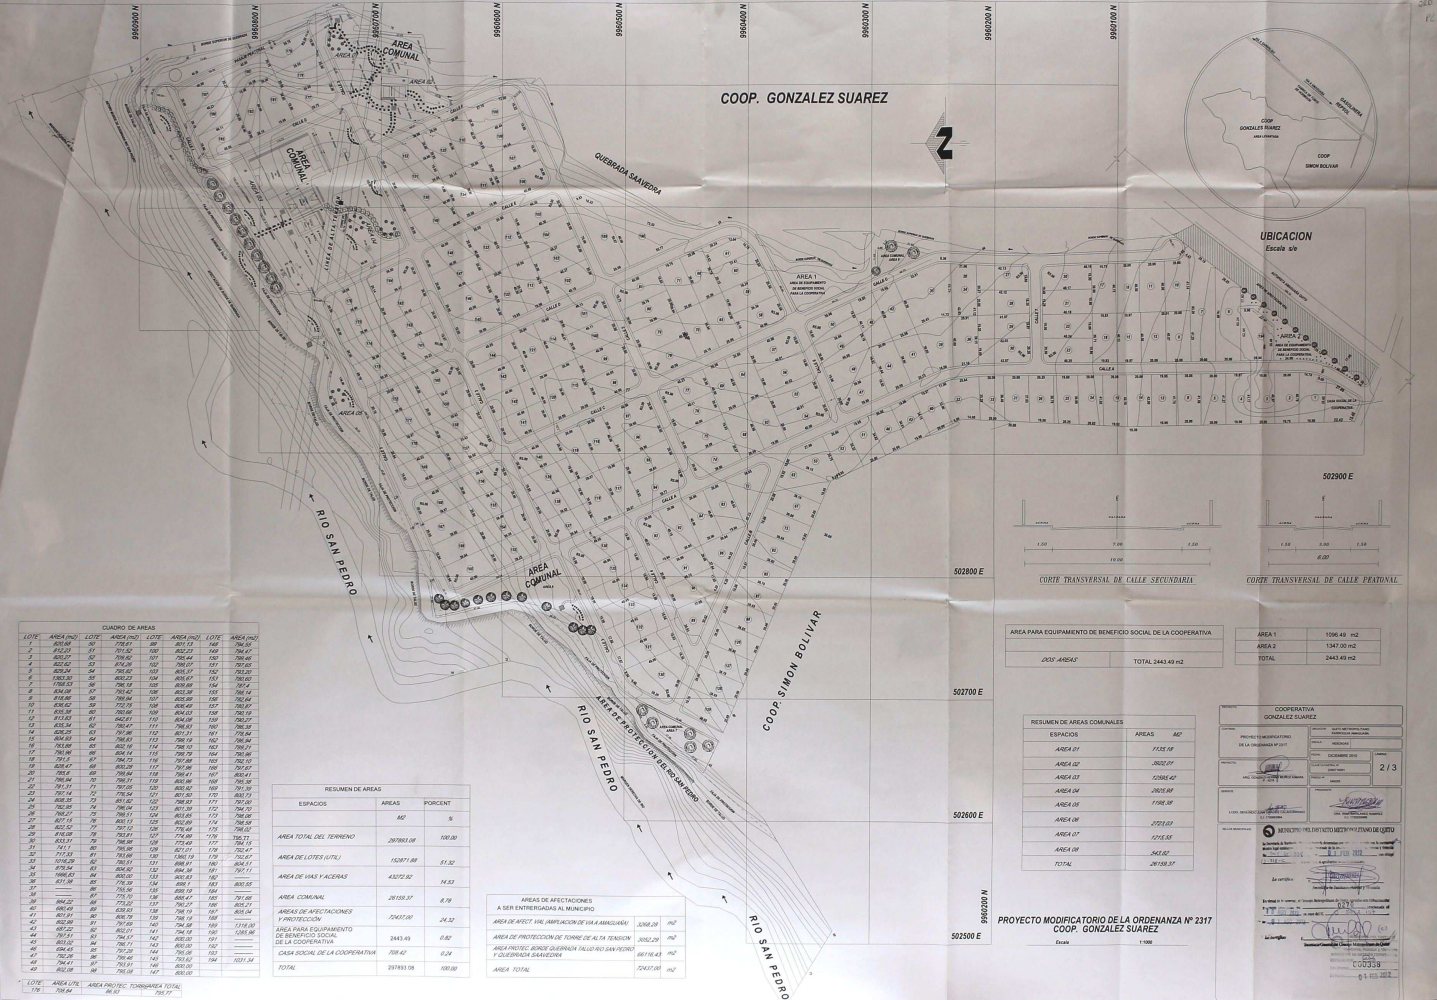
9960900 N
9960800 N
9960700 N
9960600 N
9960500 N
9960400 N
9960300 N
9960200 N
9960100 N

AREA COMUNAL

COOP. GONZALEZ SUAREZ

Z

QUEBRADA SAAVEDRA

AREA COMUNAL

COOP GONZALEZ SUAREZ

COOP SIMON BOLIVAR

UBICACION
Escala s/e

AREA 1
AREA DE EQUIPAMIENTO DE BENEFICIO SOCIAL PARA LA COOPERATIVA

CALLE A

502900 E

CORTE TRANSVERSAL DE CALLE SECUNDARIA

CORTE TRANSVERSAL DE CALLE PEATONAL

502800 E

RIO SAN PEDRO

AREA COMUNAL

COOP. SIMON BOLIVAR

502700 E

AREA DE PROTECCION DEL RIO SAN PEDRO

RIO SAN PEDRO

502600 E

RIO SAN PEDRO

502500 E

9960200 N

CUADRO DE AREAS

| LOTE | AREA (m2) | LOTE | AREA (m2) | LOTE | AREA (m2) | LOTE | AREA (m2) |
|---|---|---|---|---|---|---|---|
| 1 | 820.58 | 50 | 778.61 | 99 | 801.13 | 148 | 796.50 |
| 2 | 812.31 | 51 | 701.52 | 100 | 802.23 | 149 | 796.47 |
| 3 | 820.27 | 52 | 701.52 | 101 | 795.44 | 150 | 795.09 |
| 4 | 822.62 | 53 | 874.26 | 102 | 799.07 | 151 | 797.65 |
| 5 | 829.24 | 54 | 795.62 | 103 | 805.37 | 152 | 793.20 |
| 6 | 1363.30 | 55 | 800.23 | 104 | 805.67 | 153 | 780.60 |
| 7 | 1768.53 | 56 | 796.18 | 105 | 808.68 | 154 | 797.4 |
| 8 | 804.08 | 57 | 793.42 | 106 | 802.38 | 155 | 786.14 |
| 9 | 816.88 | 58 | 789.94 | 107 | 805.99 | 156 | 782.64 |
| 10 | 836.62 | 59 | 772.75 | 108 | 800.40 | 157 | 780.57 |
| 11 | 835.38 | 60 | 780.66 | 109 | 804.63 | 158 | 780.19 |
| 12 | 813.83 | 61 | 842.81 | 110 | 804.08 | 159 | 780.57 |
| 13 | 835.34 | 62 | 780.47 | 111 | 798.83 | 160 | 786.38 |
| 14 | 826.25 | 63 | 797.96 | 112 | 801.31 | 161 | 776.84 |
| 15 | 804.93 | 64 | 798.63 | 113 | 798.19 | 162 | 786.94 |
| 16 | 793.88 | 65 | 802.16 | 114 | 798.10 | 163 | 786.01 |
| 17 | 790.96 | 66 | 804.14 | 115 | 798.79 | 164 | 790.86 |
| 18 | 791.5 | 67 | 784.73 | 116 | 797.88 | 165 | 792.70 |
| 19 | 828.47 | 68 | 803.28 | 117 | 797.96 | 166 | 800.23 |
| 20 | 785.8 | 69 | 798.84 | 118 | 798.41 | 167 | 800.41 |
| 21 | 786.94 | 70 | 798.31 | 119 | 800.86 | 168 | 795.38 |
| 22 | 791.31 | 71 | 797.05 | 120 | 800.92 | 169 | 797.00 |
| 23 | 797.14 | 72 | 776.54 | 121 | 800.50 | 170 | 800.73 |
| 24 | 808.35 | 73 | 851.82 | 122 | 798.93 | 171 | 797.00 |
| 25 | 782.95 | 74 | 796.24 | 123 | 801.39 | 172 | 794.70 |
| 26 | 768.21 | 75 | 799.51 | 124 | 803.85 | 173 | 796.28 |
| 27 | 827.15 | 76 | 800.13 | 125 | 802.89 | 174 | 798.59 |
| 28 | 832.52 | 77 | 797.12 | 126 | 776.48 | 175 | 798.02 |
| 29 | 816.08 | 78 | 793.81 | 127 | 774.99 | *176 | 795.77 |
| 30 | 833.31 | 79 | 798.98 | 128 | 773.49 | 177 | 784.15 |
| 31 | 741.1 | 80 | 795.98 | 129 | 821.01 | 178 | 792.47 |
| 32 | 717.53 | 81 | 783.66 | 130 | 1360.19 | 179 | 792.67 |
| 33 | 1316.29 | 82 | 780.51 | 131 | 898.81 | 180 | 804.51 |
| 34 | 878.54 | 83 | 800.48 | 132 | 894.38 | 181 | 797.11 |
| 35 | 866.45 | 84 | 800.00 | 133 | 800.83 | 182 | |
| 36 | 831.36 | 85 | 776.39 | 134 | 898.1 | 183 | 800.55 |
| 37 | | 86 | 776.98 | 135 | 898.19 | 184 | |
| 38 | | 87 | 770.70 | 136 | 898.47 | 185 | 791.66 |
| 39 | 864.22 | 88 | 773.02 | 137 | 790.27 | 186 | 805.21 |
| 40 | 680.49 | 89 | 828.57 | 138 | 798.66 | 187 | 805.04 |
| 41 | 801.91 | 90 | 806.78 | 139 | 798.15 | 188 | |
| 42 | 802.89 | 91 | 797.69 | 140 | 794.58 | 189 | 1316.00 |
| 43 | 657.22 | 92 | 801.01 | 141 | 794.18 | 190 | 1385.96 |
| 44 | 797.51 | 93 | 794.57 | 142 | 800.00 | 191 | |
| 45 | 803.02 | 94 | 786.11 | 143 | 800.00 | 192 | |
| 46 | 804.65 | 95 | 797.28 | 144 | 795.06 | 193 | |
| 47 | 792.26 | 96 | 794.73 | 145 | 795.62 | 194 | 1031.34 |
| 48 | 794.41 | 97 | 793.91 | 146 | 800.00 | 195 | |
| 49 | 802.08 | 98 | 795.06 | 147 | 800.00 | | |

| LOTE | AREA UTIL | AREA PROTEC. TORRE | AREA TOTAL |
|---|---|---|---|
| 176 | 708.84 | 86.93 | 795.77 |

RESUMEN DE AREAS

| ESPACIOS | AREAS M2 | PORCENT % |
|---|---|---|
| AREA TOTAL DEL TERRENO | 297893.08 | 100.00 |
| AREA DE LOTES (UTIL) | 152871.89 | 51.32 |
| AREA DE VIAS Y ACERAS | 43272.92 | 14.53 |
| AREA COMUNAL | 26159.37 | 8.78 |
| AREAS DE AFECTACIONES Y PROTECCIÓN | 72437.00 | 24.32 |
| AREA PARA EQUIPAMIENTO DE BENEFICIO SOCIAL DE LA COOPERATIVA | 2443.49 | 0.82 |
| CASA SOCIAL DE LA COOPERATIVA | 708.42 | 0.24 |
| TOTAL | 297893.08 | 100.00 |

AREAS DE AFECTACIONES A SER ENTREGADAS AL MUNICIPIO

| | | |
|---|---|---|
| AREA DE AFECT. VIAL (AMPLIACION DE VIA A AMAGUAÑA) | 3268.28 | m2 |
| AREA DE PROTECCION DE TORRE DE ALTA TENSION | 3052.29 | m2 |
| AREA PROTEC. BORDE QUEBRADA TALUD RIO SAN PEDRO Y QUEBRADA SAAVEDRA | 66116.43 | m2 |
| AREA TOTAL | 72437.00 | m2 |

AREA PARA EQUIPAMIENTO DE BENEFICIO SOCIAL DE LA COOPERATIVA

| | |
|---|---|
| DOS AREAS | TOTAL 2443.49 m2 |

| | |
|---|---|
| AREA 1 | 1096.49 m2 |
| AREA 2 | 1347.00 m2 |
| TOTAL | 2443.49 m2 |

RESUMEN DE AREAS COMUNALES

| ESPACIOS | AREAS M2 |
|---|---|
| AREA 01 | 1135.18 |
| AREA 02 | 3922.01 |
| AREA 03 | 12595.42 |
| AREA 04 | 2825.98 |
| AREA 05 | 1198.38 |
| AREA 06 | 2723.03 |
| AREA 07 | 1215.55 |
| AREA 08 | 543.82 |
| TOTAL | 26159.37 |

PROYECTO MODIFICATORIO DE LA ORDENANZA Nº 2317
COOP. GONZALEZ SUAREZ
Escala 1:1000

COOPERATIVA
GONZALEZ SUAREZ
PROYECTO MODIFICATORIO DE LA ORDENANZA Nº 2317
DICIEMBRE 2010
2/3

MUNICIPIO DEL DISTRITO METROPOLITANO DE QUITO
Lo certifico
000358
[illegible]